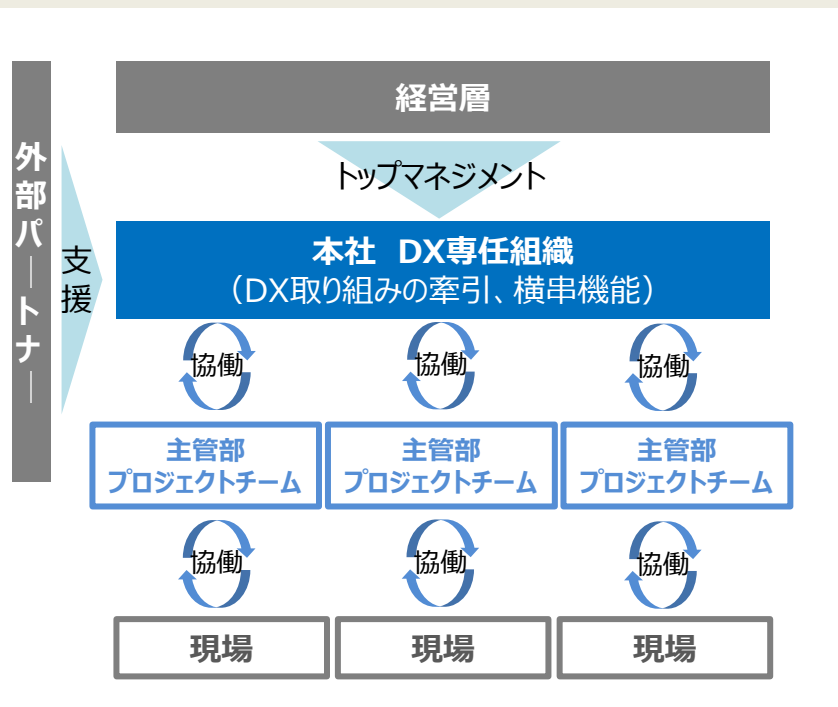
外部パートナー

支援

経営層

トップマネジメント

本社 DX専任組織
（DX取り組みの牽引、横串機能）

協働

協働

協働

主管部
プロジェクトチーム

主管部
プロジェクトチーム

主管部
プロジェクトチーム

協働

協働

協働

現場

現場

現場